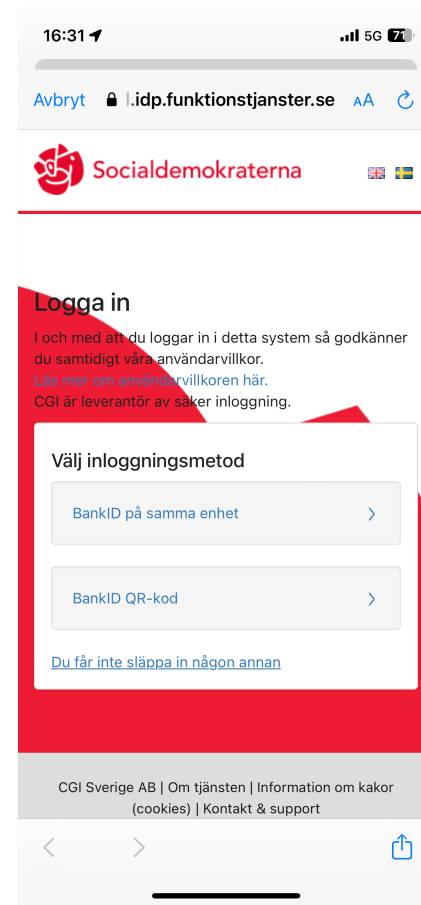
16:31 5G 71

Avbryt l.idp.funktionstjanster.se AA

Socialdemokraterna

Logga in

I och med att du loggar in i detta system så godkänner du samtidigt våra användarvillkor.
Läs mer om användarvillkoren här.
CGI är leverantör av säker inloggning.

Välj inloggningsmetod

BankID på samma enhet

BankID QR-kod

Du får inte släppa in någon annan

CGI Sverige AB | Om tjänsten | Information om kakor (cookies) | Kontakt & support